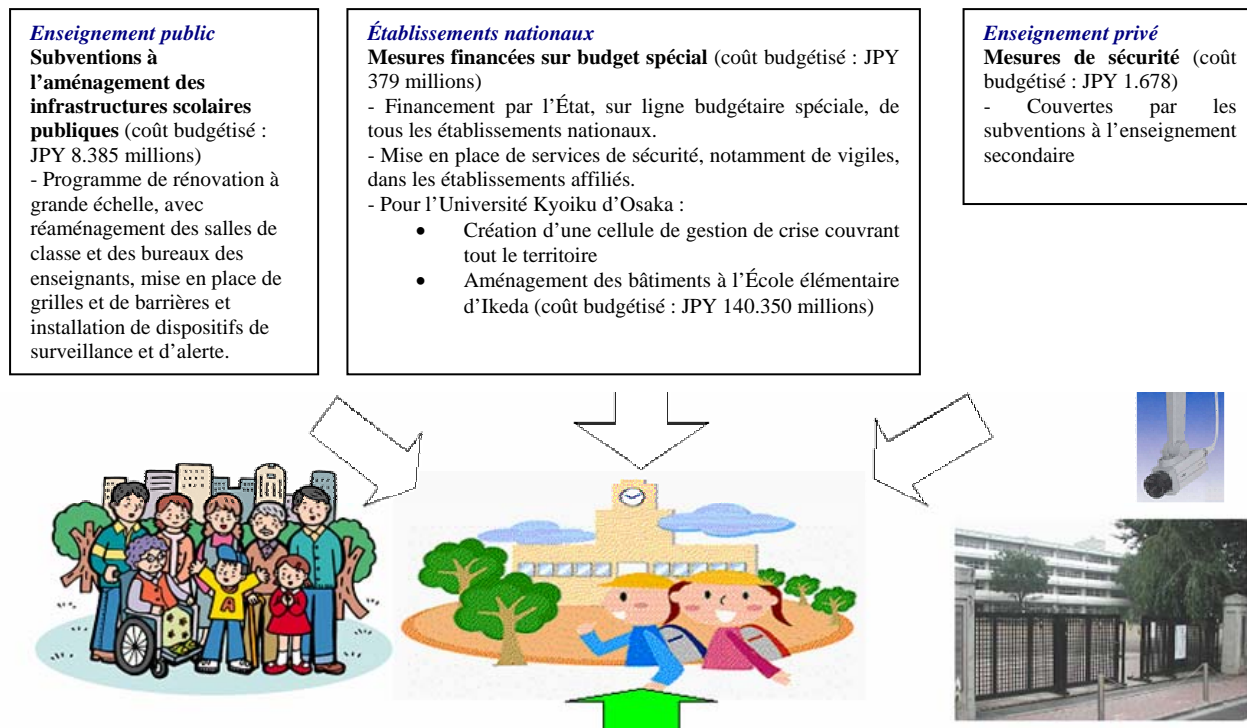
*Enseignement public*
**Subventions à l'aménagement des infrastructures scolaires publiques** (coût budgétisé : JPY 8.385 millions)
- Programme de rénovation à grande échelle, avec réaménagement des salles de classe et des bureaux des enseignants, mise en place de grilles et de barrières et installation de dispositifs de surveillance et d'alerte.

*Établissements nationaux*
**Mesures financées sur budget spécial** (coût budgétisé : JPY 379 millions)
- Financement par l'État, sur ligne budgétaire spéciale, de tous les établissements nationaux.
- Mise en place de services de sécurité, notamment de vigiles, dans les établissements affiliés.
- Pour l'Université Kyoiku d'Osaka :
• Création d'une cellule de gestion de crise couvrant tout le territoire
• Aménagement des bâtiments à l'École élémentaire d'Ikeda (coût budgétisé : JPY 140.350 millions)

*Enseignement privé*
**Mesures de sécurité** (coût budgétisé : JPY 1.678)
- Couvertes par les subventions à l'enseignement secondaire

A